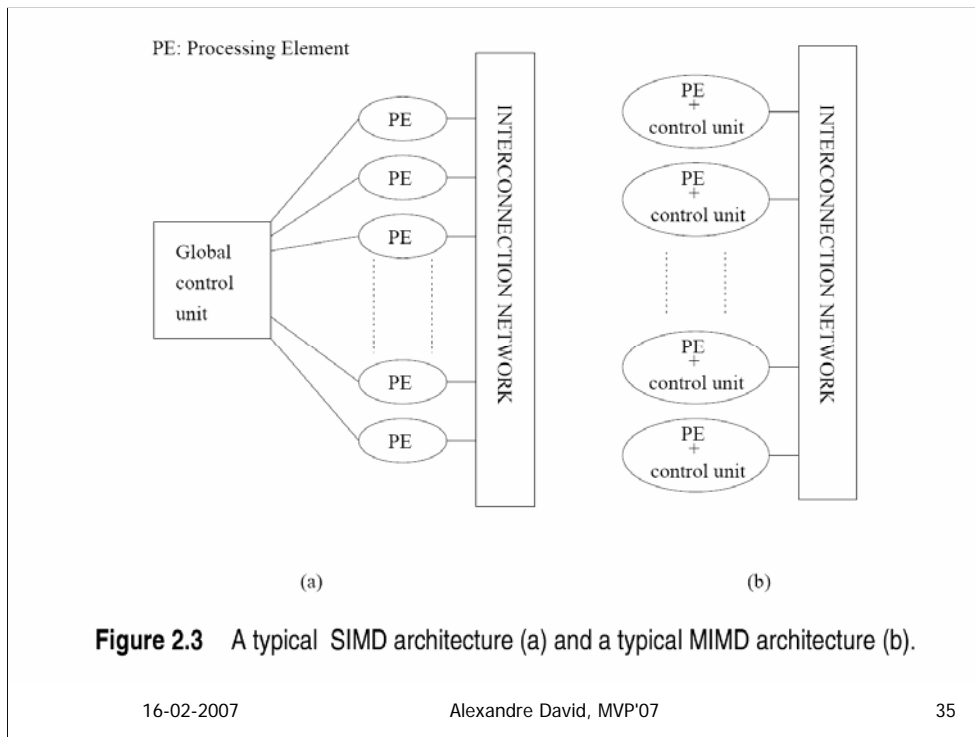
PE: Processing Element

Global control unit

PE

PE

PE

PE

PE

INTERCONNECTION NETWORK

PE + control unit

PE + control unit

PE + control unit

PE + control unit

INTERCONNECTION NETWORK

(a)

(b)

**Figure 2.3** A typical SIMD architecture (a) and a typical MIMD architecture (b).

16-02-2007

Alexandre David, MVP'07

35